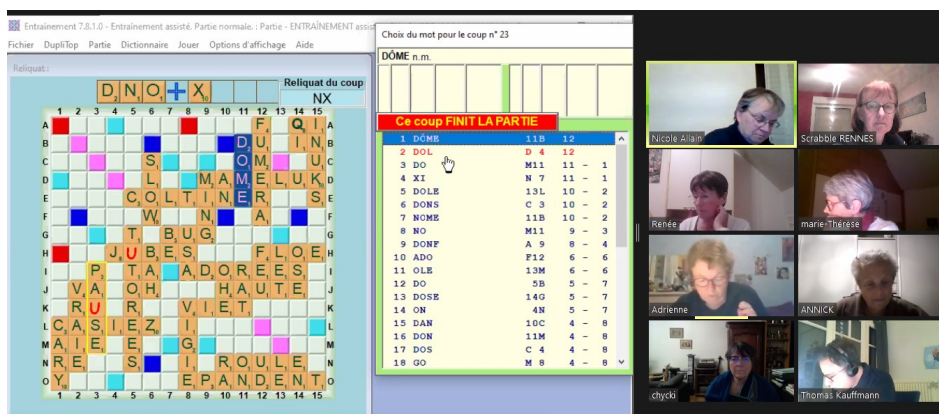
Entrainement 7.8.1.0 - Entrainement assisté. Partie normale. : Partie - ENTRAÎNEMENT assi

Fichier DupliTop Partie Dictionnaire Jouer Options d'affichage Aide

Reliquat :

D N O + X

Reliquat du coup
NX

1 2 3 4 5 6 7 8 9 10 11 12 13 14 15

A B C D E F G H I J K L M N O

Choix du mot pour le coup n° 23

DÔME n.m.

Ce coup FINIT LA PARTIE

| | | | | |
|---|---|---|---|---|
| 1 | DÔME | 11B | 12 | |
| 2 | DOL | D 4 | 12 | |
| 3 | DO | M11 | 11 | - 1 |
| 4 | XI | N 7 | 11 | - 1 |
| 5 | DOLE | 13L | 10 | - 2 |
| 6 | DONS | C 3 | 10 | - 2 |
| 7 | NOME | 11B | 10 | - 2 |
| 8 | NO | M11 | 9 | - 3 |
| 9 | DONF | A 9 | 8 | - 4 |
| 10 | ADO | F12 | 6 | - 6 |
| 11 | OLE | 13M | 6 | - 6 |
| 12 | DO | 5B | 5 | - 7 |
| 13 | DOSE | 14G | 5 | - 7 |
| 14 | ON | 4N | 5 | - 7 |
| 15 | DAN | 10C | 4 | - 8 |
| 16 | DON | 11M | 4 | - 8 |
| 17 | DOS | C 4 | 4 | - 8 |
| 18 | GO | M 8 | 4 | - 8 |

Nicole Allain
Scrabble RENNES
Renée
marie Thérèse
Adrienne
ANNICK
chycki
Thomas Kauffmann